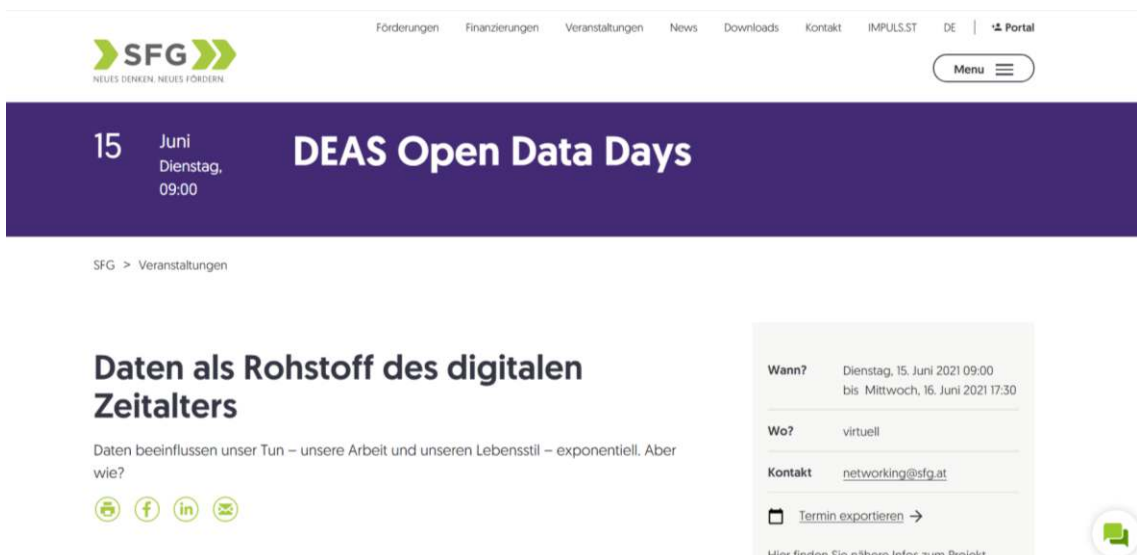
Förderungen Finanzierungen Veranstaltungen News Downloads Kontakt IMPULS.ST DE | Portal

SFG
NEUES DENKEN. NEUES FÖRDERN.

Menu

15 Juni Dienstag, 09:00

DEAS Open Data Days

SFG > Veranstaltungen

Daten als Rohstoff des digitalen Zeitalters

Daten beeinflussen unser Tun – unsere Arbeit und unseren Lebensstil – exponentiell. Aber wie?

| | |
|---|---|
| Wann? | Dienstag, 15. Juni 2021 09:00 bis Mittwoch, 16. Juni 2021 17:30 |
| Wo? | virtuell |
| Kontakt | networking@sfg.at |

Termin exportieren →

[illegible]